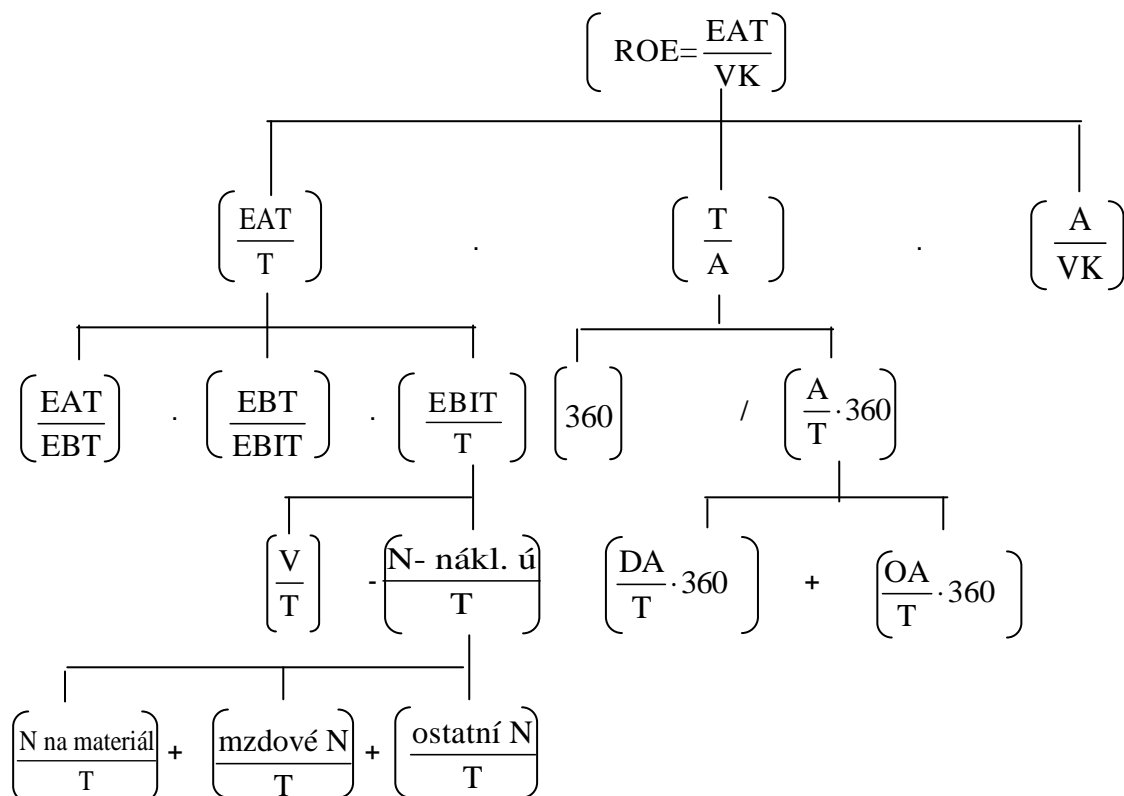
$\left( ROE=\frac{EAT}{VK} \right)$

$\left( \frac{EAT}{T} \right)$ . $\left( \frac{T}{A} \right)$ . $\left( \frac{A}{VK} \right)$

$\left( \frac{EAT}{EBT} \right)$ . $\left( \frac{EBT}{EBIT} \right)$ . $\left( \frac{EBIT}{T} \right)$

$\left( 360 \right)$ / $\left( \frac{A}{T} \cdot 360 \right)$

$\left( \frac{V}{T} \right)$ - $\left( \frac{N\text{- nákl. ú}}{T} \right)$

$\left( \frac{DA}{T} \cdot 360 \right)$ + $\left( \frac{OA}{T} \cdot 360 \right)$

$\left( \frac{N\text{ na materiál}}{T} \right)$ + $\left( \frac{\text{mzdové N}}{T} \right)$ + $\left( \frac{\text{ostatní N}}{T} \right)$